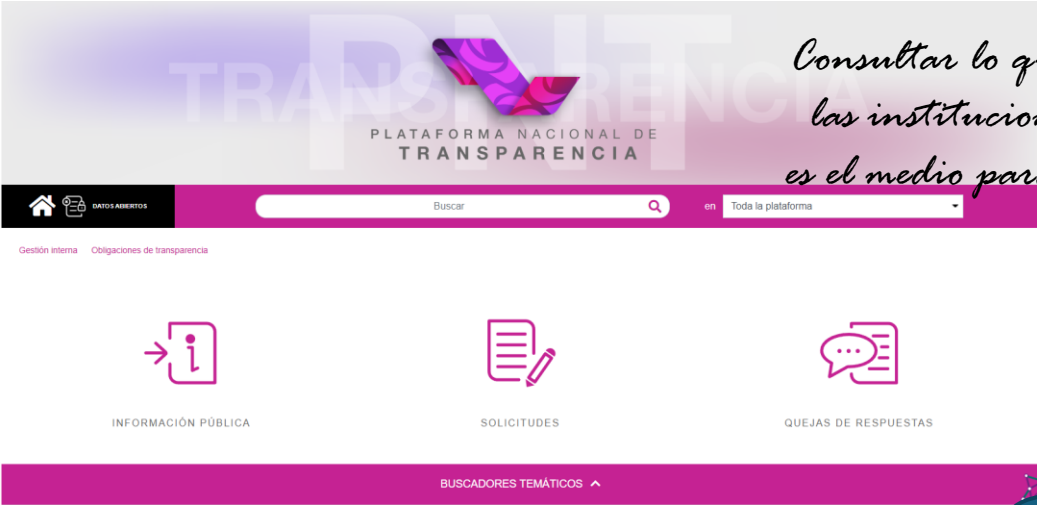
PNT
TRANSPARENCIA
PLATAFORMA NACIONAL DE
TRANSPARENCIA

Consultar lo q
las institucio
es el medio par

DATOS ABIERTOS

Buscar

en Toda la plataforma

Gestión interna Obligaciones de transparencia

INFORMACIÓN PÚBLICA

SOLICITUDES

QUEJAS DE RESPUESTAS

BUSCADORES TEMÁTICOS